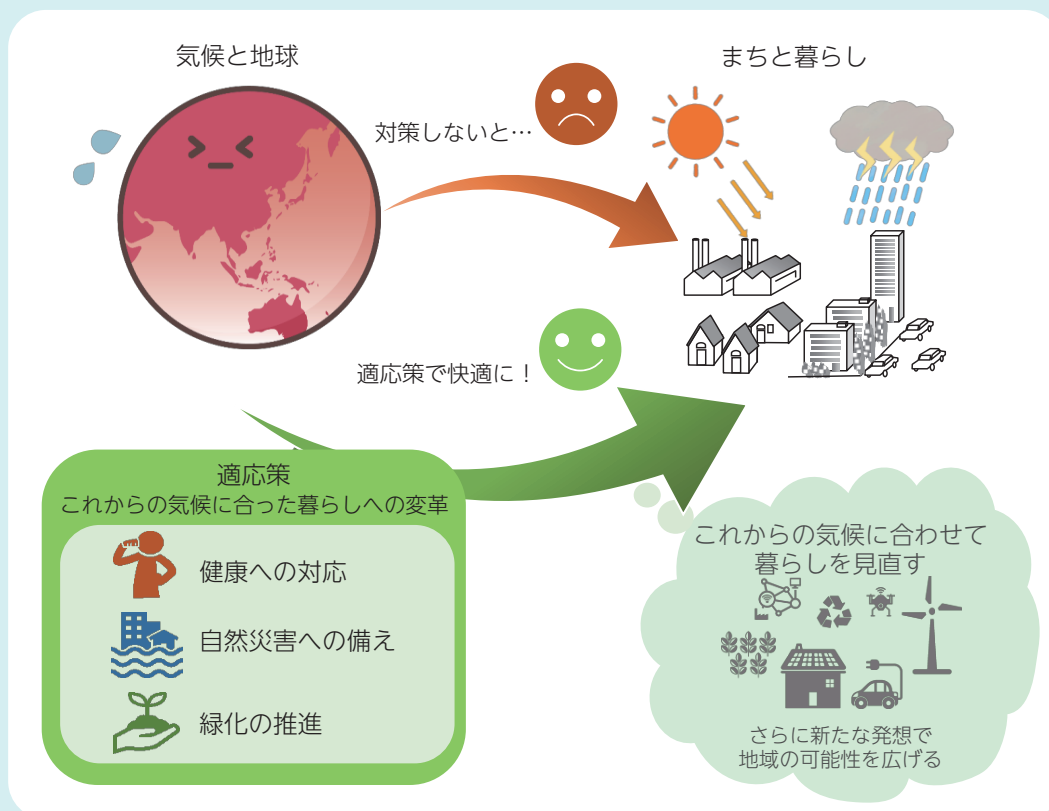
気候と地球

まちと暮らし

対策しないと…

適応策で快適に！

適応策
これからの気候に合った暮らしへの変革

健康への対応

自然災害への備え

緑化の推進

これからの気候に合わせて
暮らしを見直す

さらに新たな発想で
地域の可能性を広げる